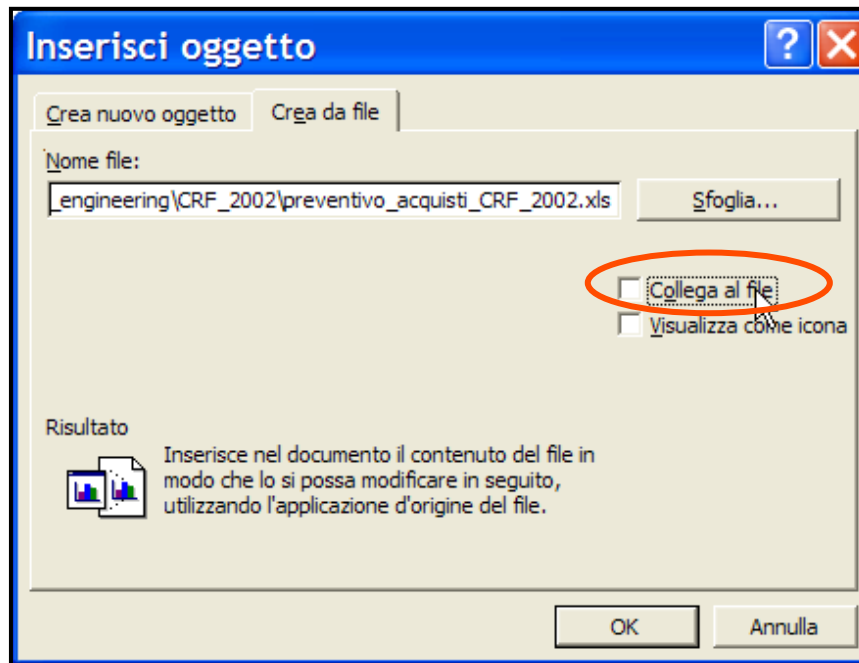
Inserisci oggetto

?

Crea nuovo oggetto

Crea da file

Nome file:

_engineering\CRF_2002\preventivo_acquisti_CRF_2002.xls

Sfoglia...

Collega al file

Visualizza come icona

Risultato

Inserisce nel documento il contenuto del file in modo che lo si possa modificare in seguito, utilizzando l'applicazione d'origine del file.

OK

Annulla